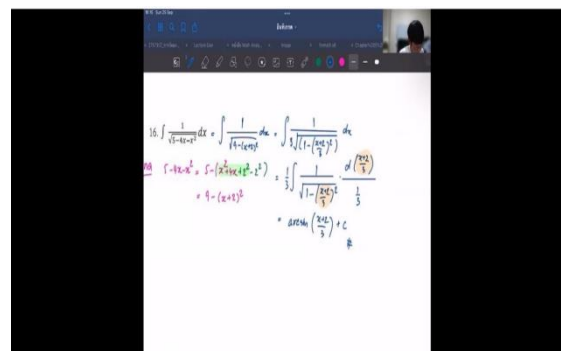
16. $\int \frac{1}{\sqrt{5-4x-x^2}}dx = \int \frac{1}{\sqrt{9-(x+2)^2}}dx = \int \frac{1}{3\sqrt{1-(\frac{x+2}{3})^2}}dx$

$5-4x-x^2 = 5-(x^2+4x+2^2-2^2)$

$= 9-(x+2)^2$

$= \frac{1}{3}\int \frac{1}{\sqrt{1-(\frac{x+2}{3})^2}} \cdot \frac{d(\frac{x+2}{3})}{\frac{1}{3}}$

$= \arcsin(\frac{x+2}{3}) + C$

#